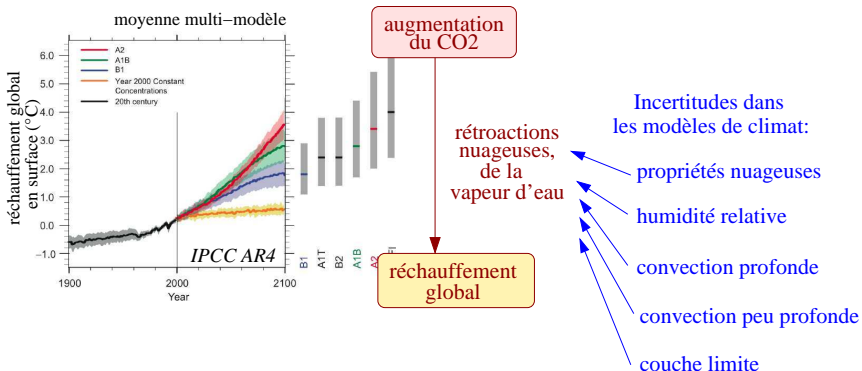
moyenne multi−modèle

A2
A1B
B1
Year 2000 Constant Concentrations
20th century

réchauffement global en surface (°C)

6.0
5.0
4.0
3.0
2.0
1.0
0.0
−1.0

1900
2000
2100
Year

IPCC AR4

B1
A1T
B2
A1B
A2
A1FI

augmentation du CO2

rétroactions nuageuses, de la vapeur d'eau

réchauffement global

Incertitudes dans les modèles de climat:

propriétés nuageuses

humidité relative

convection profonde

convection peu profonde

couche limite